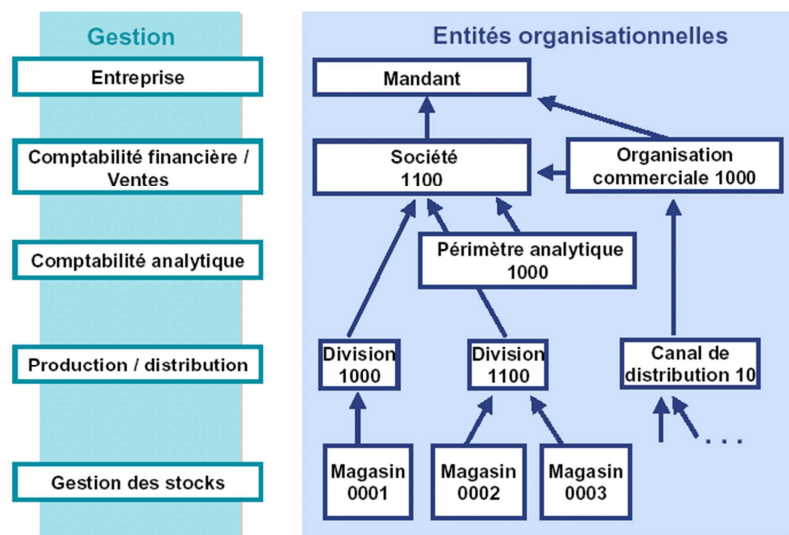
Gestion

Entreprise

Comptabilité financière / Ventes

Comptabilité analytique

Production / distribution

Gestion des stocks

Entités organisationnelles

Mandant

Société 1100

Organisation commerciale 1000

Périmètre analytique 1000

Division 1000

Division 1100

Canal de distribution 10

Magasin 0001

Magasin 0002

Magasin 0003

. . .